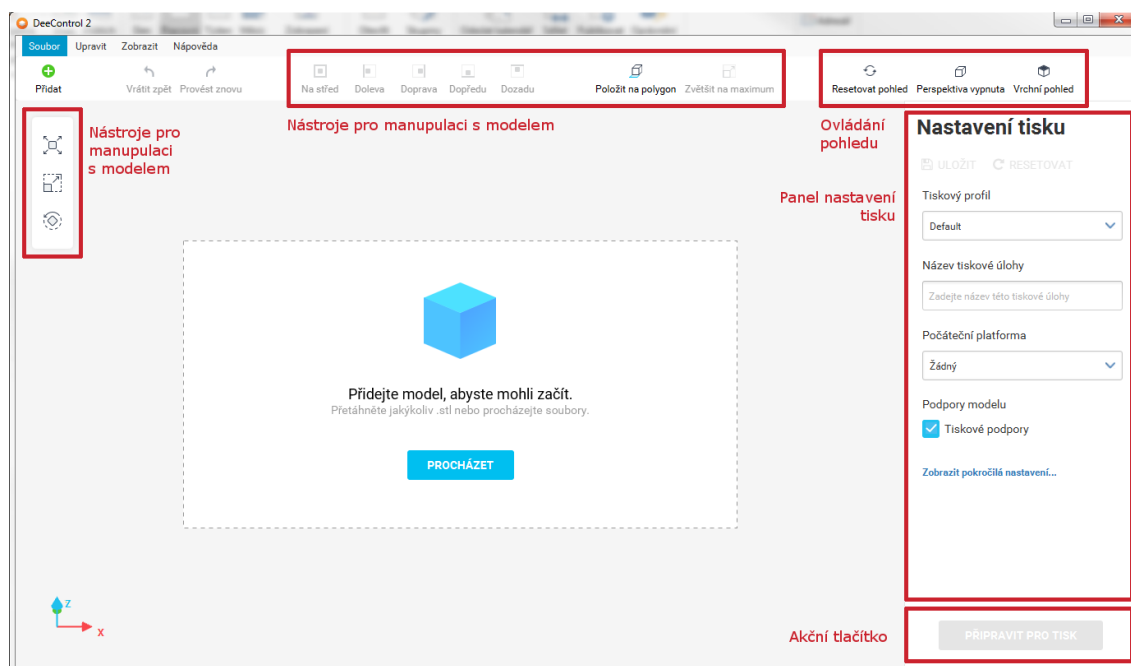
DeeControl 2

Soubor Upravit Zobrazit Nápověda

Přidat Vrátit zpět Provést znovu

Na střed Doleva Doprava Dopředu Dozadu Položit na polygon Zvětšit na maximum

Resetovat pohled Perspektiva vypnuta Vrchní pohled

Nástroje pro manupulaci s modelem

Nástroje pro manupulaci s modelem

Ovládání pohledu

Nastavení tisku

ULOŽIT RESETOVAT

Panel nastavení tisku

Tiskový profil

Default

Název tiskové úlohy

Zadejte název této tiskové úlohy

Počáteční platforma

Žádný

Podpory modelu

Tiskové podpory

Zobrazit pokročilá nastavení...

Přidejte model, abyste mohli začít.

Přetáhněte jakýkoliv .stl nebo procházejte soubory.

PROCHÁZET

z

x

Akční tlačítko

PŘIPRAVIT PRO TISK